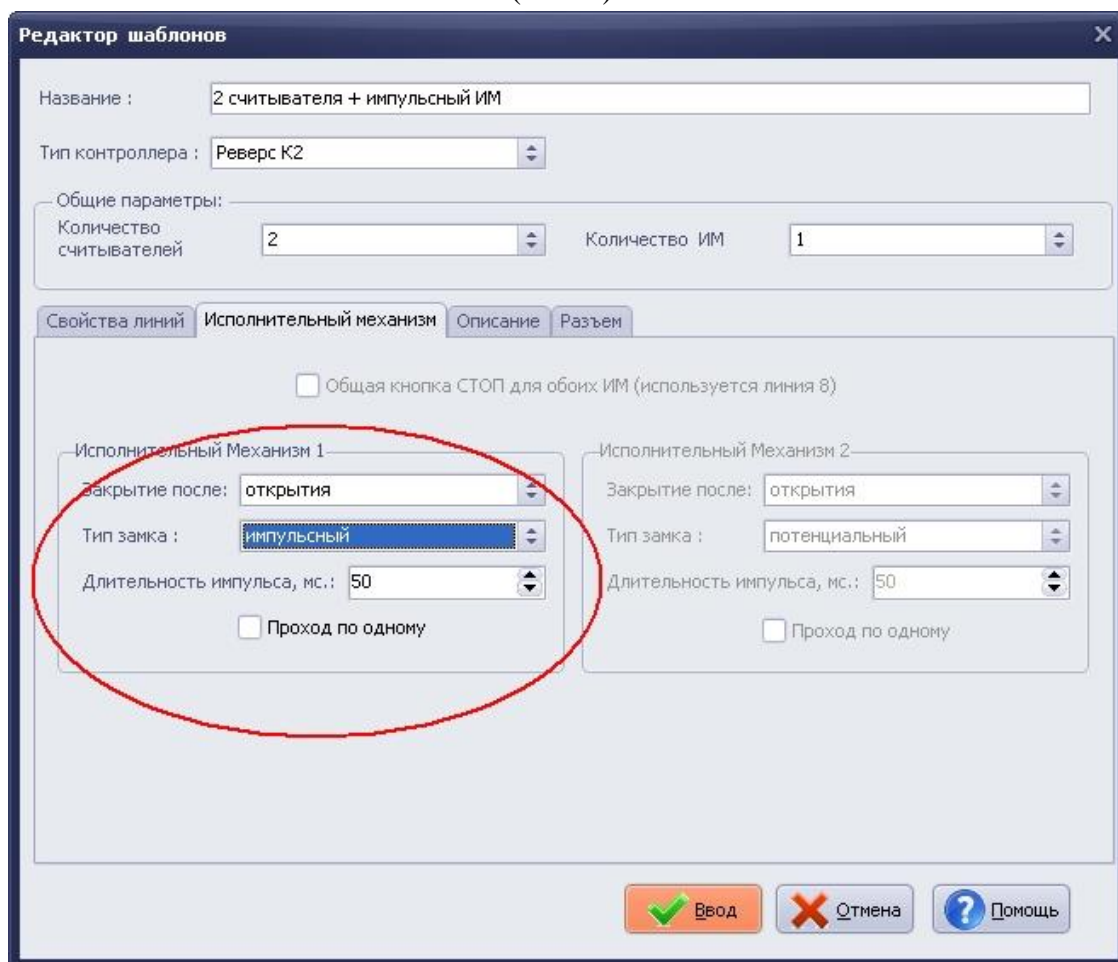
Редактор шаблонов

Название : 2 считывателя + импульсный ИМ

Тип контроллера : Реверс К2

Общие параметры:
Количество считывателей 2
Количество ИМ 1

Свойства линий | Исполнительный механизм | Описание | Разъем

Общая кнопка СТОП для обоих ИМ (используется линия 8)

Исполнительный Механизм 1
Закрытие после: открытия
Тип замка : импульсный
Длительность импульса, мс.: 50
Проход по одному

Исполнительный Механизм 2
Закрытие после: открытия
Тип замка : потенциальный
Длительность импульса, мс.: 50
Проход по одному

Ввод
Отмена
Помощь